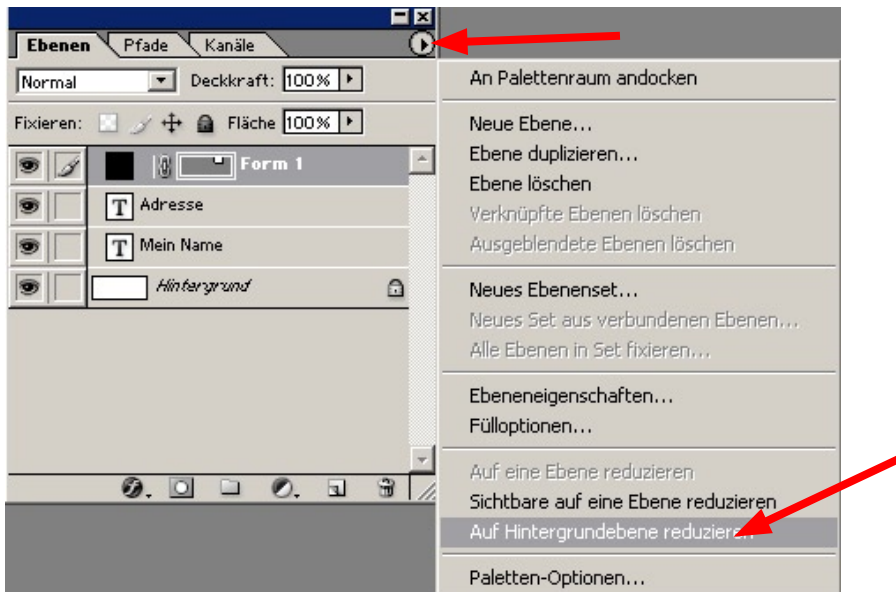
Ebenen Pfade Kanäle

Normal Deckkraft: 100%

Fixieren: Fläche 100%

Form 1

Adresse

Mein Name

Hintergrund

An Palettenraum andocken

Neue Ebene...
Ebene duplizieren...
Ebene löschen
Verknüpfte Ebenen löschen
Ausgeblendete Ebenen löschen

Neues Ebenenset...
Neues Set aus verbundenen Ebenen...
Alle Ebenen in Set fixieren...

Ebeneneigenschaften...
Fülloptionen...

Auf eine Ebene reduzieren
Sichtbare auf eine Ebene reduzieren
Auf Hintergrundebene reduzieren

Paletten-Optionen...